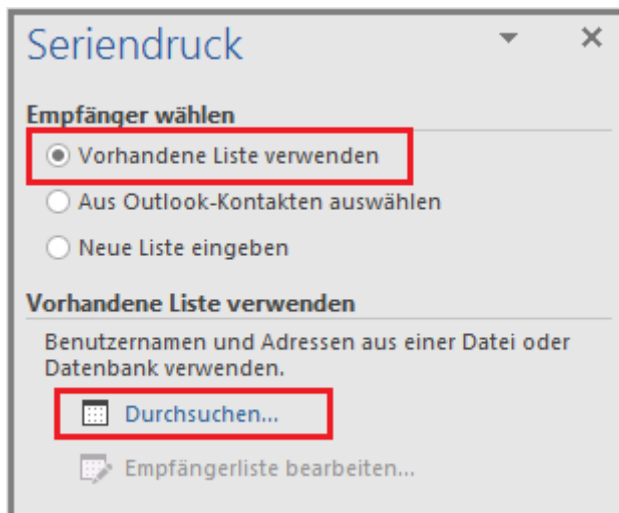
Seriendruck

Empfänger wählen

Vorhandene Liste verwenden

Aus Outlook-Kontakten auswählen

Neue Liste eingeben

Vorhandene Liste verwenden

Benutzernamen und Adressen aus einer Datei oder Datenbank verwenden.

Durchsuchen...

Empfängerliste bearbeiten...